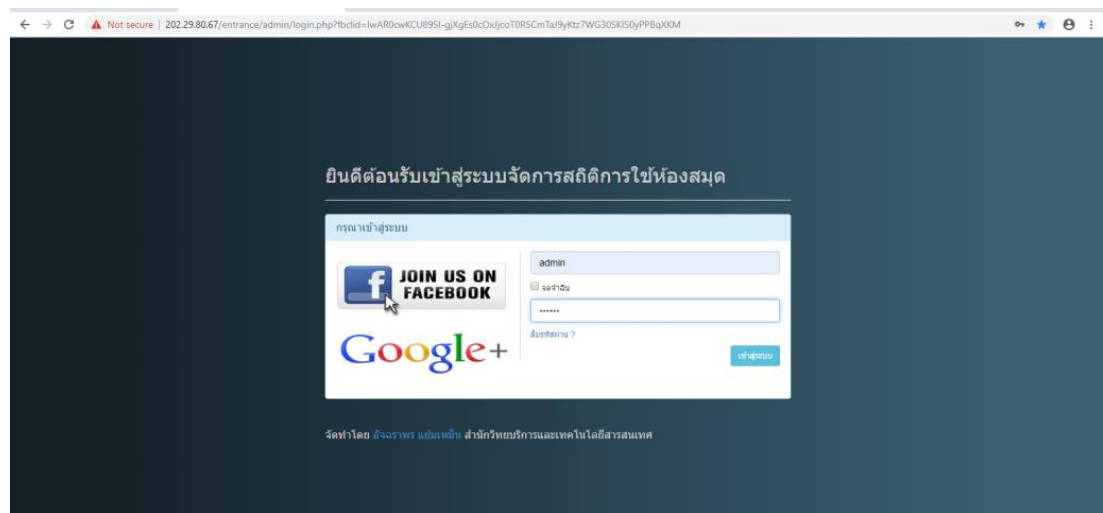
Not secure | 202.29.80.67/entrance/admin/login.php?fbclid=IwAR0cwKCU89SI-gjXgEs0cOxJjcoT0R5CmTaJ9yKtz7WG30SKlS0yPPBqXKM

ยินดีต้อนรับเข้าสู่ระบบจัดการสถิติการใช้ห้องสมุด

กรุณาเข้าสู่ระบบ

JOIN US ON FACEBOOK

Google+

admin

จดจำฉัน

••••••

ลืมรหัสผ่าน ?

เข้าสู่ระบบ

จัดทำโดย ลัจฉราพร แย้มเหมื่น สำนักวิทยบริการและเทคโนโลยีสารสนเทศ